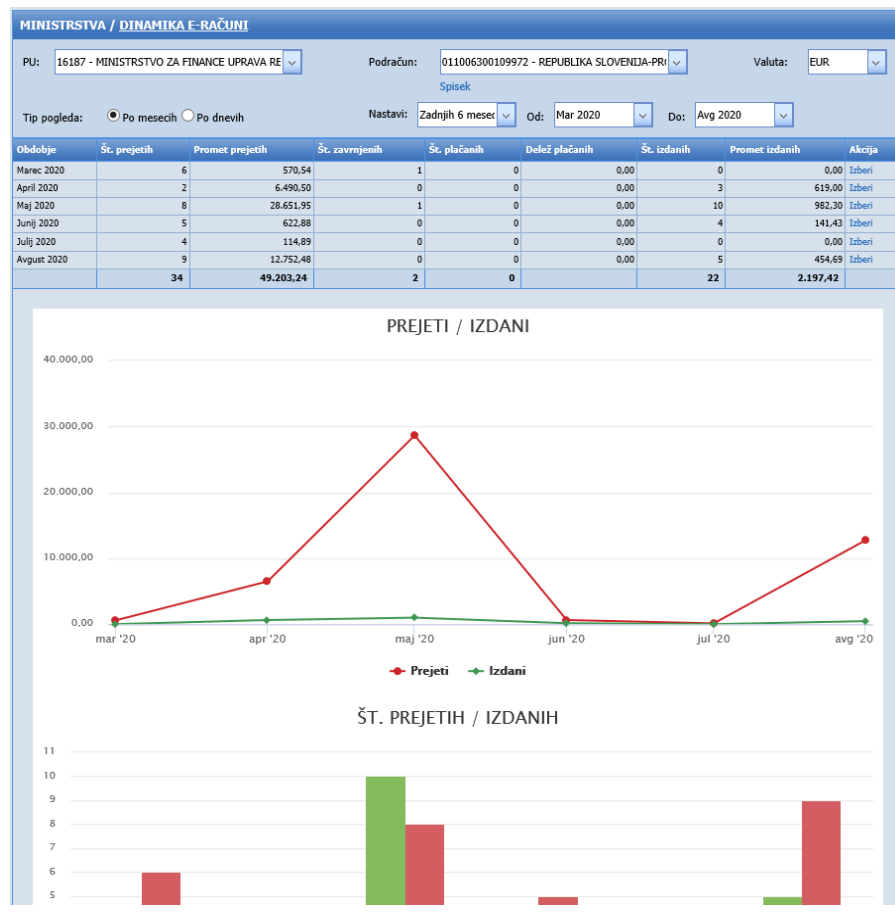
MINISTRSTVA / DINAMIKA E-RAČUNI

PU: 16187 - MINISTRSTVO ZA FINANCE UPRAVA RE

Podračun: 011006300109972 - REPUBLIKA SLOVENIJA-PR

Spisek

Valuta: EUR

Tip pogleda: Po mesecih Po dnevih

Nastavi: Zadnjih 6 mesec

Od: Mar 2020

Do: Avg 2020

| Obdobje | Št. prejetih | Promet prejetih | Št. zavrnjenih | Št. plačanih | Delež plačanih | Št. izdanih | Promet izdanih | Akcija |
|---|---|---|---|---|---|---|---|---|
| Marec 2020 | 6 | 570,54 | 0 | 0 | 0,00 | 0 | 0,00 | Izberi |
| April 2020 | 2 | 6.490,50 | 0 | 0 | 0,00 | 3 | 619,00 | Izberi |
| Maj 2020 | 8 | 28.651,95 | 1 | 0 | 0,00 | 10 | 982,30 | Izberi |
| Junij 2020 | 5 | 622,88 | 0 | 0 | 0,00 | 4 | 141,43 | Izberi |
| Julij 2020 | 4 | 114,89 | 0 | 0 | 0,00 | 0 | 0,00 | Izberi |
| Avgust 2020 | 9 | 12.752,48 | 0 | 0 | 0,00 | 5 | 454,69 | Izberi |
| | 34 | 49.203,24 | 2 | 0 | | 22 | 2.197,42 | |

PREJETI / IZDANI

40.000,00
30.000,00
20.000,00
10.000,00
0,00

mar '20 apr '20 maj '20 jun '20 jul '20 avg '20

Prejeti Izdani

ŠT. PREJETIH / IZDANIH

11
10
9
8
7
6
5